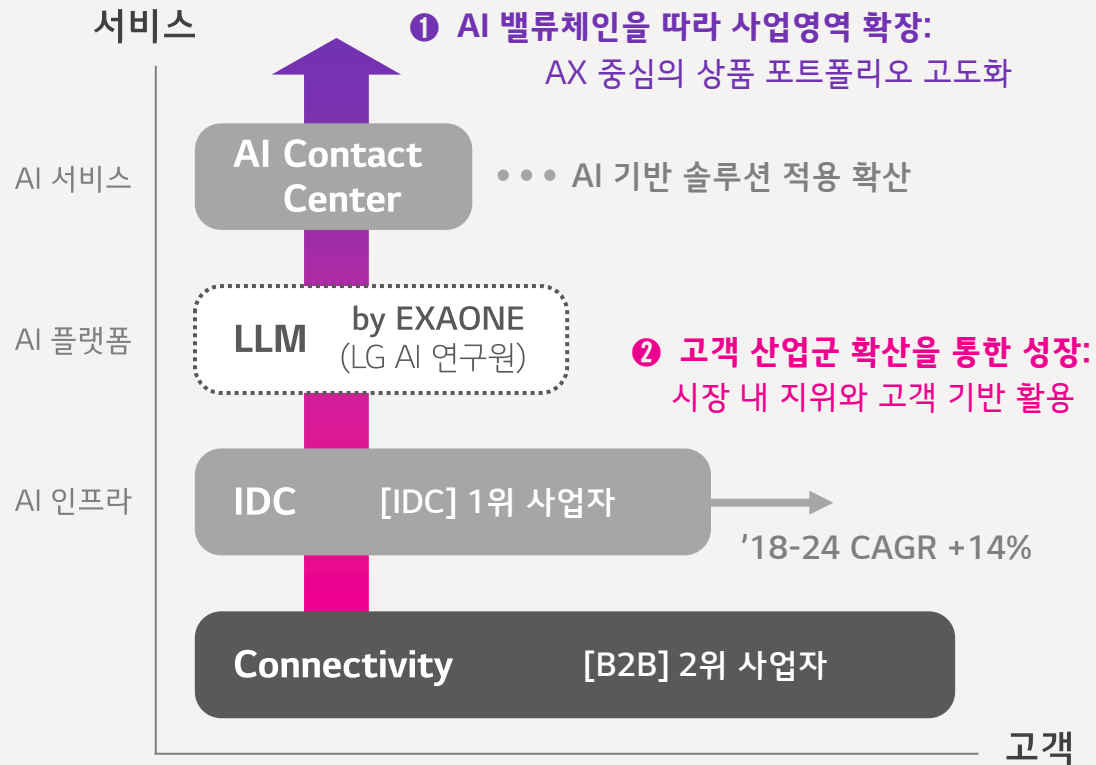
서비스

❶ AI 밸류체인을 따라 사업영역 확장:
AX 중심의 상품 포트폴리오 고도화

AI 서비스

AI Contact Center

AI 기반 솔루션 적용 확산

AI 플랫폼

LLM by EXAONE (LG AI 연구원)

❷ 고객 산업군 확산을 통한 성장:
시장 내 지위와 고객 기반 활용

AI 인프라

IDC [IDC] 1위 사업자

’18-24 CAGR +14%

Connectivity [B2B] 2위 사업자

고객